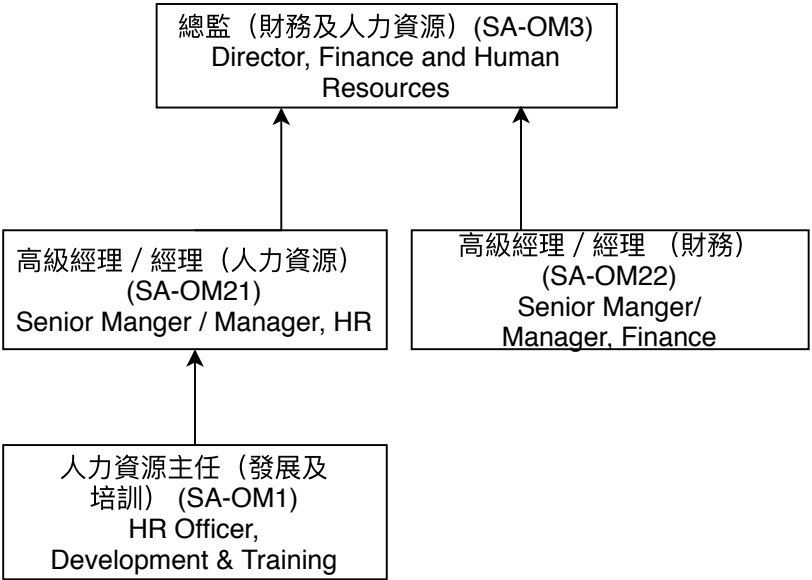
總監（財務及人力資源）(SA-OM3)
Director, Finance and Human Resources

高級經理 / 經理（人力資源）
(SA-OM21)
Senior Manger / Manager, HR

高級經理 / 經理 （財務）
(SA-OM22)
Senior Manger/ Manager, Finance

人力資源主任（發展及培訓） (SA-OM1)
HR Officer, Development & Training